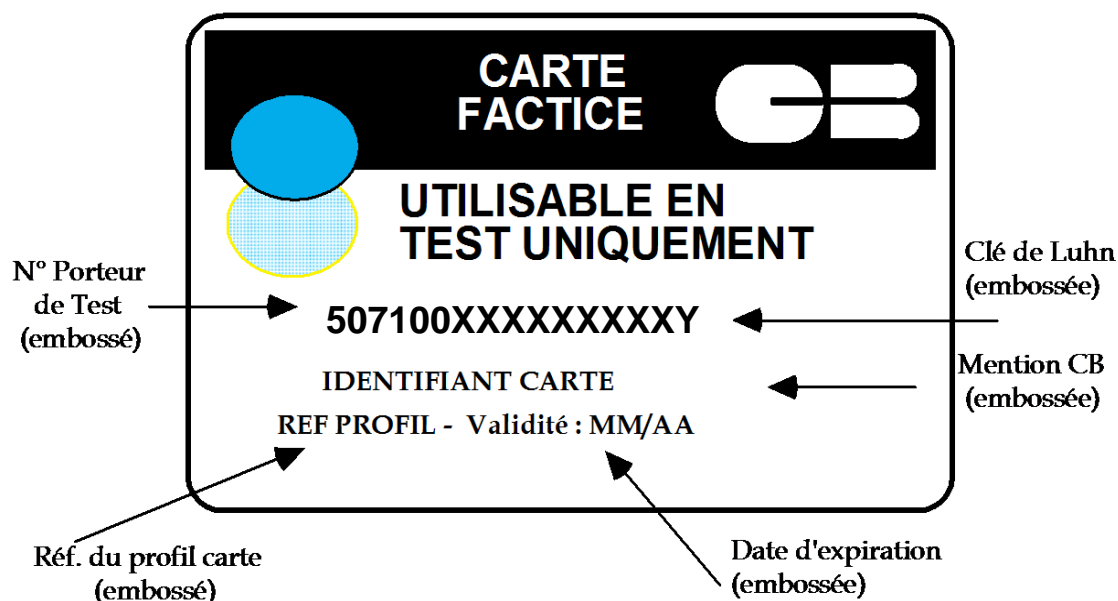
CARTE FACTICE

CB

UTILISABLE EN TEST UNIQUEMENT

N° Porteur de Test (embossé)

507100XXXXXXXXXY

Clé de Luhn (embossée)

IDENTIFIANT CARTE

Mention CB (embossée)

REF PROFIL - Validité : MM/AA

Réf. du profil carte (embossé)

Date d'expiration (embossée)